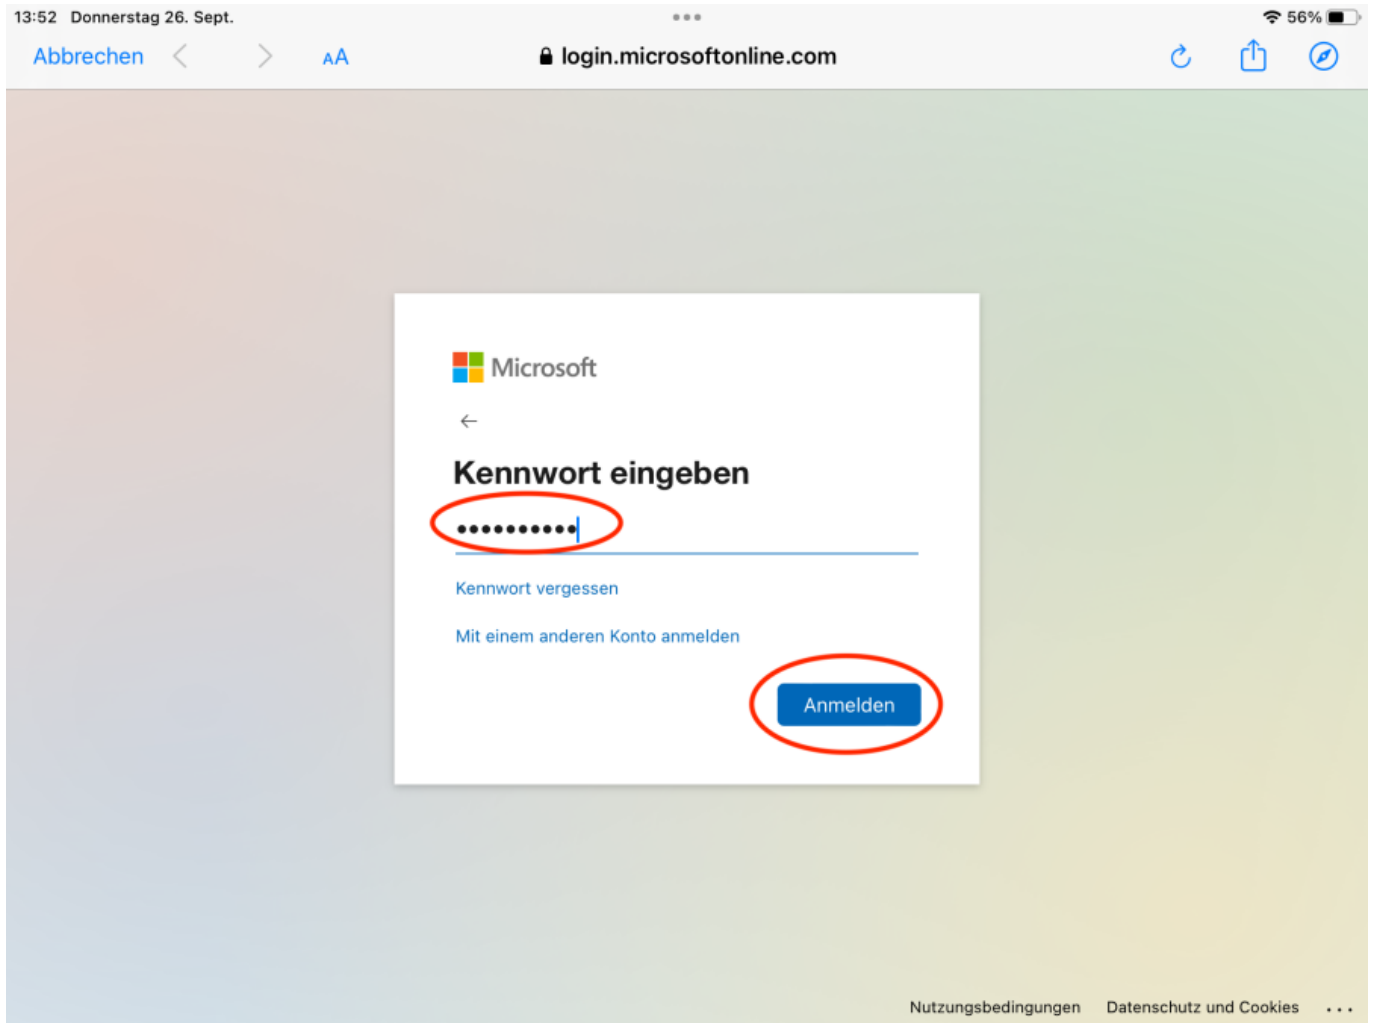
13:52 Donnerstag 26. Sept.

56%

Abbrechen

AA

login.microsoftonline.com

Microsoft

←

Kennwort eingeben

••••••••••

Kennwort vergessen

Mit einem anderen Konto anmelden

Anmelden

Nutzungsbedingungen Datenschutz und Cookies ...